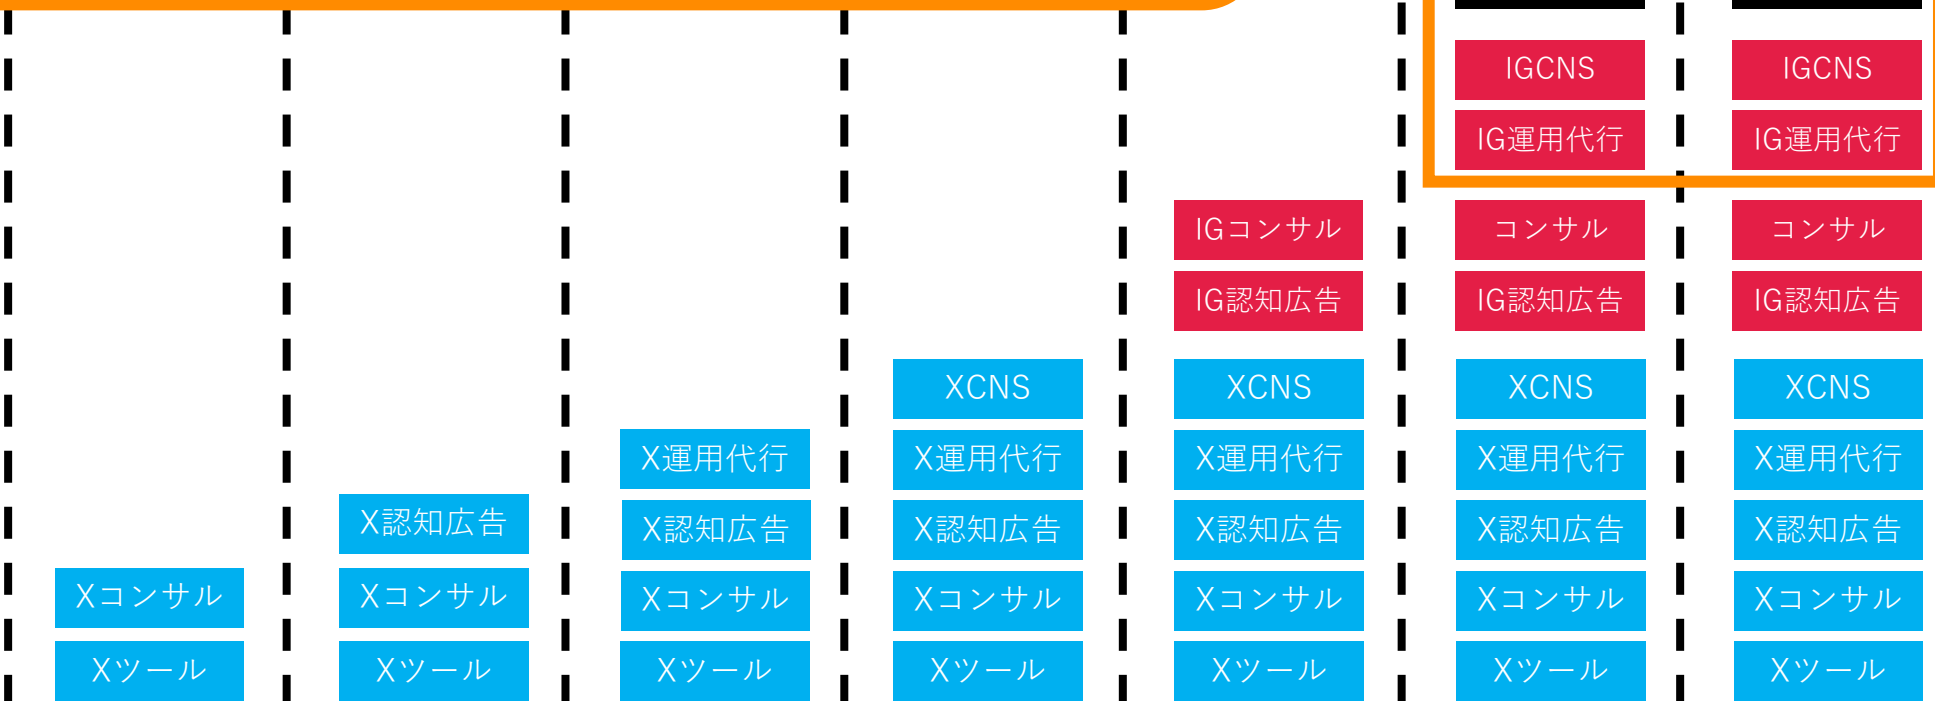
Xコンサル
Xツール

X認知広告
Xコンサル
Xツール

X運用代行
X認知広告
Xコンサル
Xツール

XCNS
X運用代行
X認知広告
Xコンサル
Xツール

IGコンサル
IG認知広告
XCNS
X運用代行
X認知広告
Xコンサル
Xツール

IGCNS
IG運用代行
コンサル
IG認知広告
XCNS
X運用代行
X認知広告
Xコンサル
Xツール

IGCNS
IG運用代行
コンサル
IG認知広告
XCNS
X運用代行
X認知広告
Xコンサル
Xツール